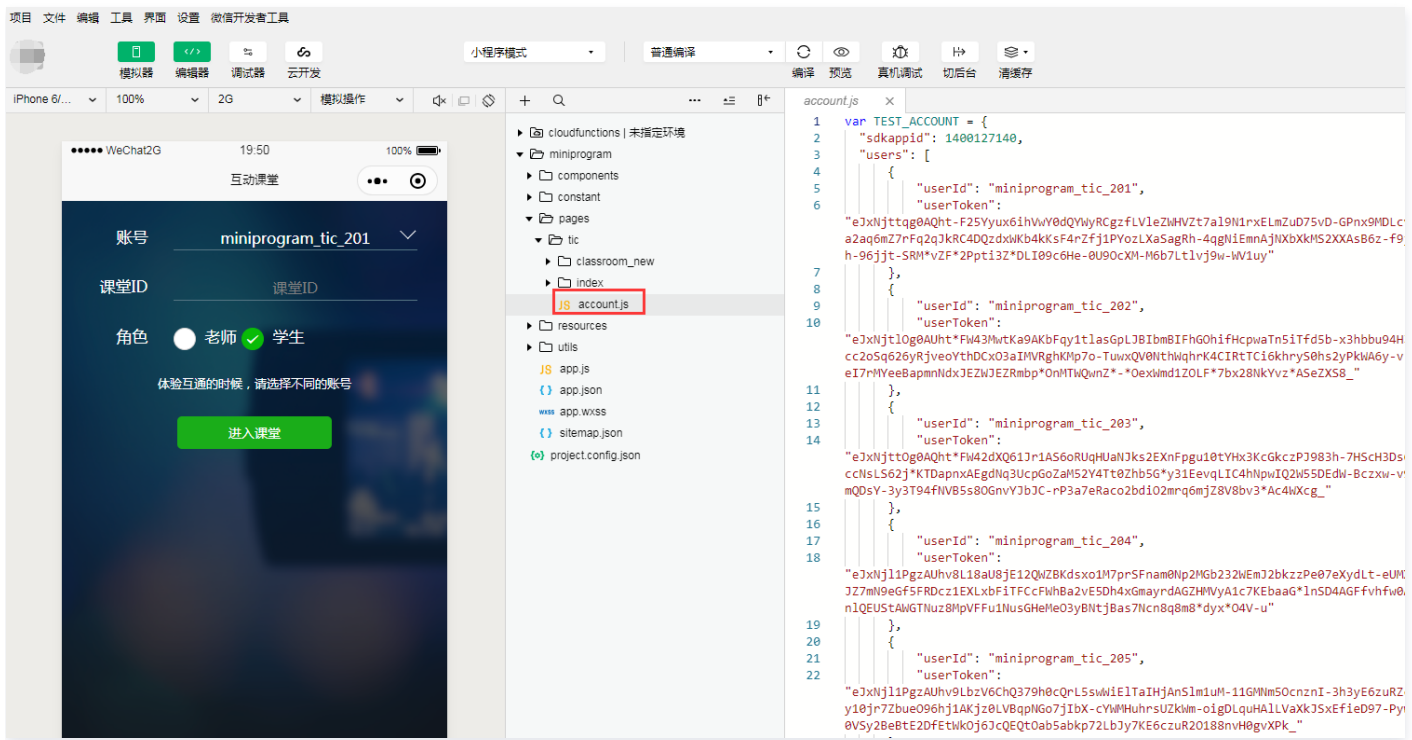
项目 文件 编辑 工具 界面 设置 微信开发者工具

模拟器 编辑器 调试器 云开发

小程序模式

普通编译

编译 预览 真机调试 切后台 清缓存

iPhone 6/... 100% 2G 模拟操作

●●●●● WeChat2G 19:50 100%

互动课堂

账号 miniprogram_tic_201

课堂ID 课堂ID

角色 老师 学生

体验互通的时候，请选择不同的账号

进入课堂

cloudfunctions | 未指定环境
miniprogram
components
constant
pages
tic
classroom_new
index
account.js
resources
utils
app.js
app.json
app.wxss
sitemap.json
project.config.json

account.js

1 var TEST_ACCOUNT = {
2 "sdkappid": 1400127140,
3 "users": [
4 {
5 "userId": "miniprogram_tic_201",
6 "userToken":
"eJxNjttqg0AQht-F25Yyux6ihVwY0dQYWyRCgzfLVleZWHVZt7al9N1rxELmZuD75vD-GPnx9MDLc
a2aq6mZ7rFq2qJkRC4DQzdxWKb4kKsF4rZfj1PYozLXaSagRh-4qgNiEmnAjNXbXkMS2XXAsB6z-f9
h-96jjt-SRM*vZF*2Ppti3Z*DLI09c6He-0U9OcXM-M6b7Ltlvj9w-WV1uy"
7 },
8 {
9 "userId": "miniprogram_tic_202",
10 "userToken":
"eJxNjtlOg0AUht*FW43MwtKa9AKbFqy1tlasGpLJBIbmBIFhGOhifHcpwaTn5iTfd5b-x3hbbu94H
cc2oSq626yRjveoYthDCxO3aIMVRghKMp7o-TuwxQV0NthWqhrK4CIRtTCi6khryS0hs2yPkWA6y-v
eI7rMYeeBapmnNdxJEZWJEZRmbp*OnMTWQwnZ*-*OexWmd1ZOLF*7bx28NkYvz*ASeZXS8_"
11 },
12 {
13 "userId": "miniprogram_tic_203",
14 "userToken":
"eJxNjttOg0AQht*FW42dXQ61Jr1AS6oRUqHUaNJks2EXnFpgu10tYHx3KcGkczPJ983h-7HScH3Ds
ccNsLS62j*KTDapnxAEgdNq3UcpGoZaM52Y4Tt0Zhb5G*y31EevqLIC4hNpwIQ2W55DEdW-Bczxw-v
mQDsY-3y3T94fNVB5s8OGnvYJbJC-rP3a7eRaco2bdiO2mrq6mjZ8V8bv3*Ac4WXcg_"
15 },
16 {
17 "userId": "miniprogram_tic_204",
18 "userToken":
"eJxNjl1PgzAUhv8L18aU8jE12QWZBKdsxo1M7prSFnam0Np2MGb232WEmJ2bkzzPe07eXydLt-eUM
JZ7mN9eGf5FRDcz1EXLxbFiTFCcFWhBa2vE5Dh4xGmayrdAGZHMVyA1c7KEbaaG*lnSD4AGFfvhfw
nlQEUStAWGTNuz8MpVFFu1NusGHeMeO3yBNtjBas7Ncn8q8m8*dyx*O4V-u"
19 },
20 {
21 "userId": "miniprogram_tic_205",
22 "userToken":
"eJxNjl1PgzAUhv9LbzV6ChQ379h0cQrL5swWiElTaIHjAnSlm1uM-11GMNm5OcnznI-3h3yE6zuR
y10jr7ZbueO96hj1AKjz0LVBqpNGo7jIbX-cYWMHuhrsUZkWm-oigDLquHAlLVaXkJSxEfieD97-Py
0VSy2BeBtE2DfEtWkOj6JcQEQtOab5abkp72LbJy7KE6czuR2O188nvH0gvXPk_"